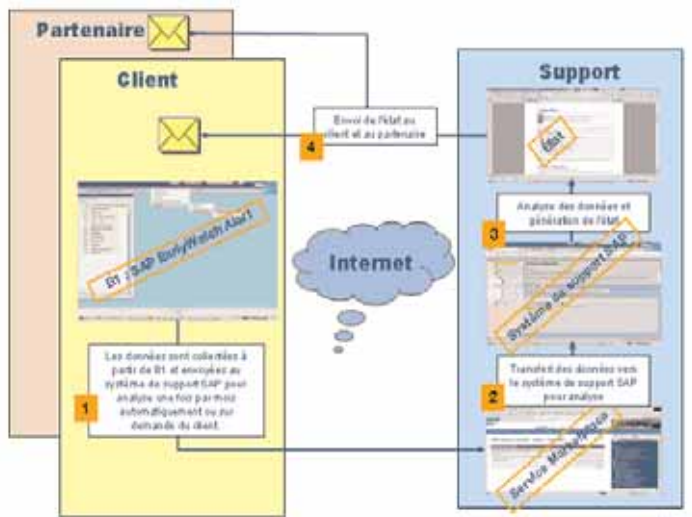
Partenaire

Client

Support

Envoi de l'état au client et au partenaire

4

État

Analyse des données et génération de l'état

3

B1 / SAP EarlyWatch Alert

Internet

Système de support SAP

Les données sont collectées à partir de B1 et envoyées au système de support SAP pour analyse une fois par mois automatiquement ou sur demande du client.

1

Transfert des données vers le système de support SAP pour analyse

2

Service Marketplace